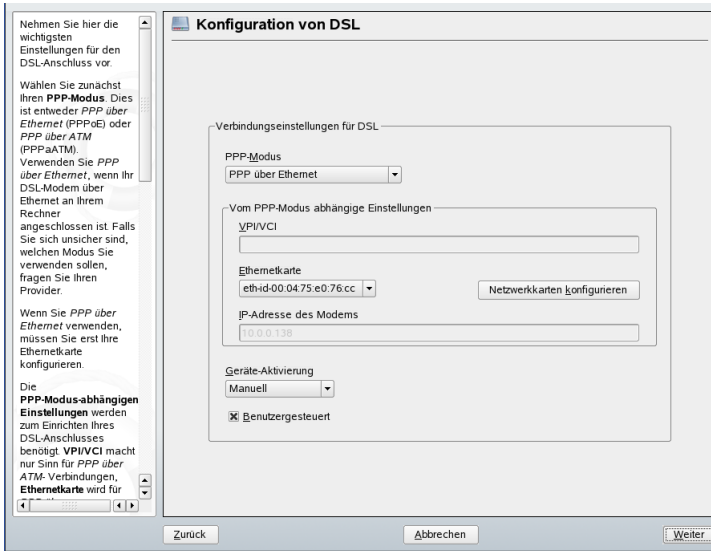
Nehmen Sie hier die wichtigsten Einstellungen für den DSL-Anschluss vor.

Wählen Sie zunächst Ihren **PPP-Modus**. Dies ist entweder *PPP über Ethernet* (PPPoE) oder *PPP über ATM* (PPPaATM). Verwenden Sie *PPP über Ethernet*, wenn Ihr DSL-Modem über Ethernet an Ihrem Rechner angeschlossen ist. Falls Sie sich unsicher sind, welchen Modus Sie verwenden sollen, fragen Sie Ihren Provider.

Wenn Sie *PPP über Ethernet* verwenden, müssen Sie erst Ihre Ethernetkarte konfigurieren.

Die **PPP-Modus-abhängigen Einstellungen** werden zum Einrichten Ihres DSL-Anschlusses benötigt. **VPI/VCI** macht nur Sinn für *PPP über ATM*- Verbindungen, **Ethernetkarte** wird für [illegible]

Konfiguration von DSL

Verbindungseinstellungen für DSL

PPP-Modus
PPP über Ethernet

Vom PPP-Modus abhängige Einstellungen

VPI/VCI

Ethernetkarte
eth-id-00:04:75:e0:76:cc

Netzwerkkarten konfigurieren

IP-Adresse des Modems
10.0.0.138

Geräte-Aktivierung
Manuell

☒ Benutzergesteuert

Zurück

Abbrechen

Weiter